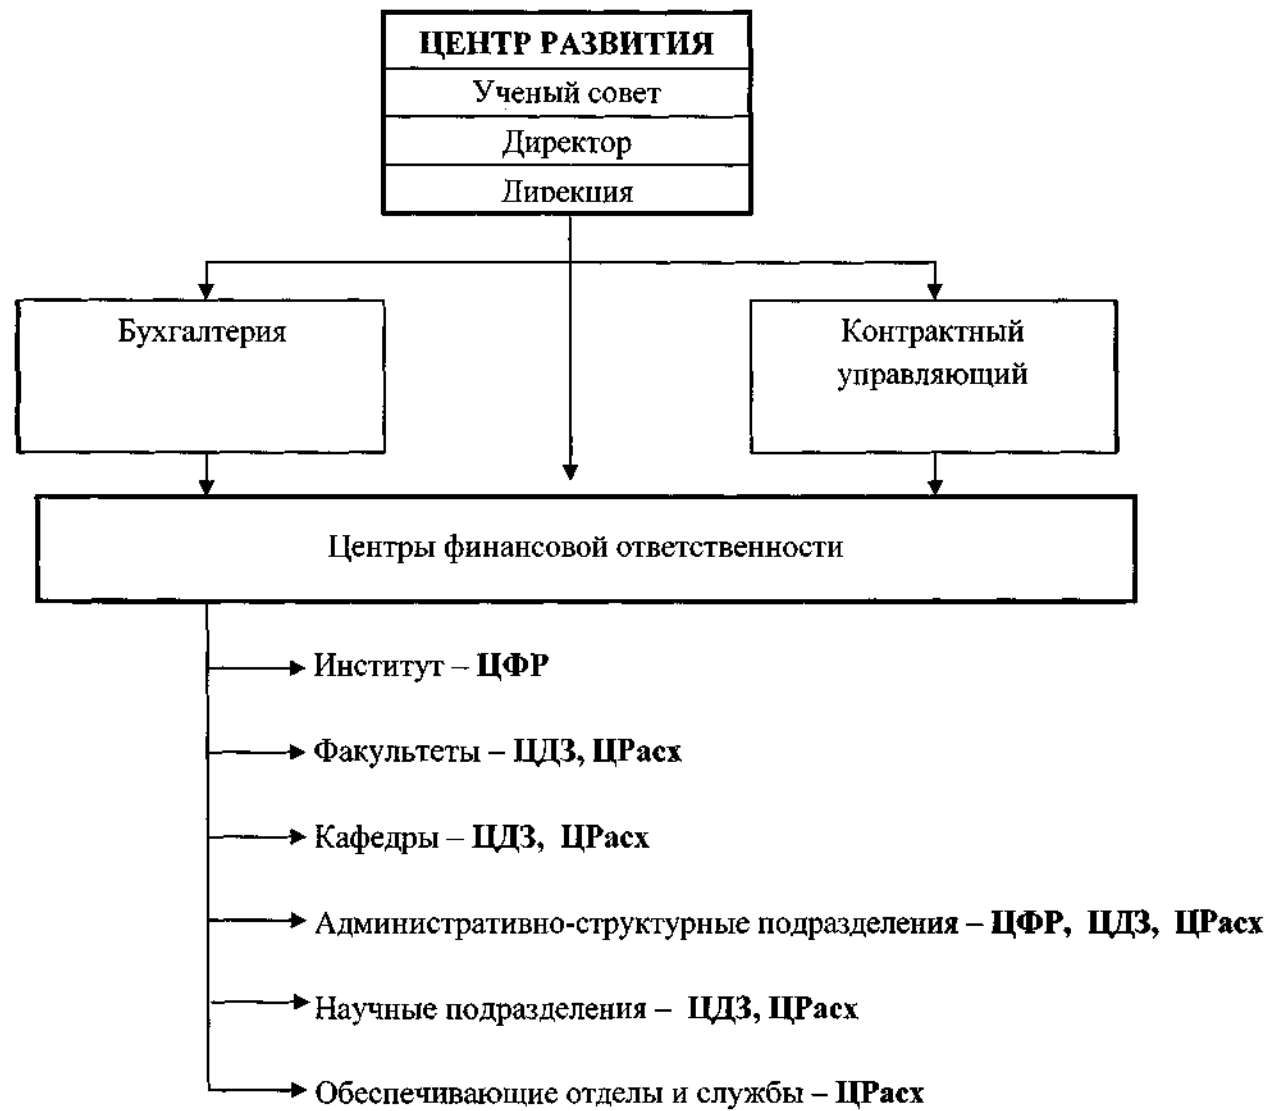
ЦЕНТР РАЗВИТИЯ
Ученый совет
Директор
Дирекция

Бухгалтерия

Контрактный управляющий

Центры финансовой ответственности

Институт – ЦФР

Факультеты – ЦДЗ, ЦРасх

Кафедры – ЦДЗ, ЦРасх

Административно-структурные подразделения – ЦФР, ЦДЗ, ЦРасх

Научные подразделения – ЦДЗ, ЦРасх

Обеспечивающие отделы и службы – ЦРасх